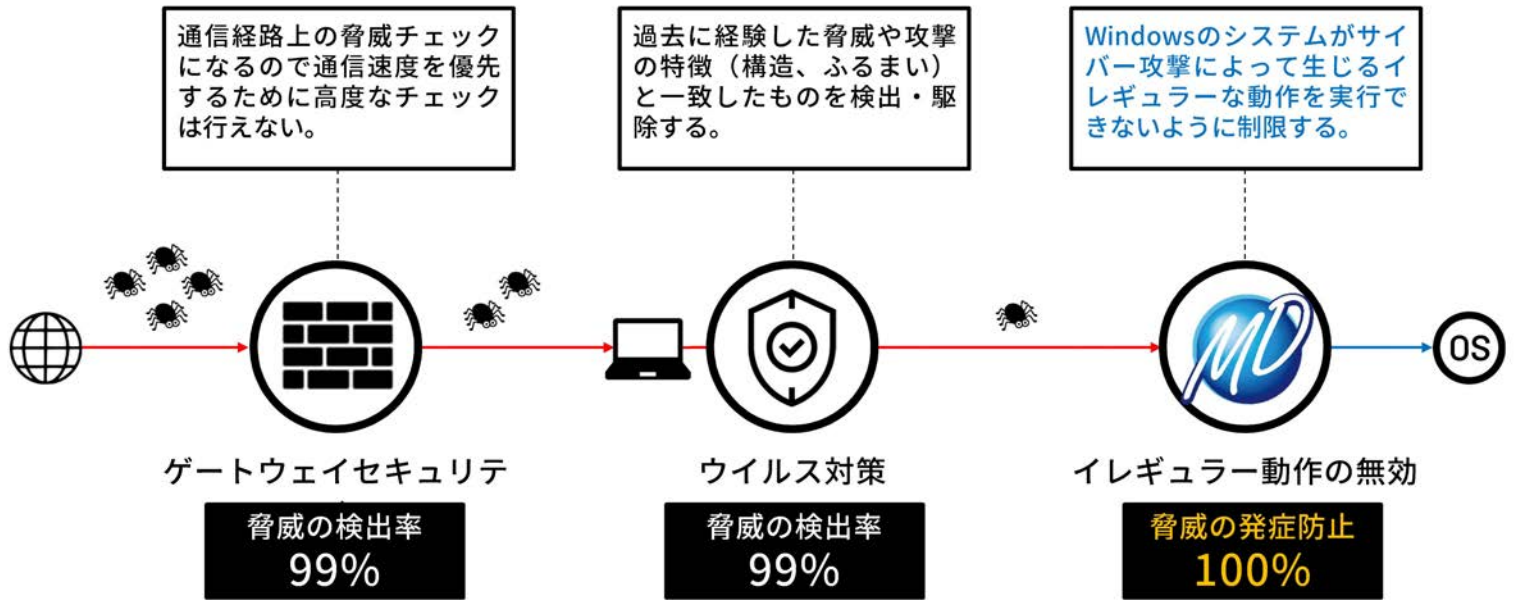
通信経路上の脅威チェックになるので通信速度を優先するために高度なチェックは行えない。

過去に経験した脅威や攻撃の特徴（構造、ふるまい）と一致したものを検出・駆除する。

Windowsのシステムがサイバー攻撃によって生じるイレギュラーな動作を実行できないように制限する。

OS

ゲートウェイセキュリテ

脅威の検出率
99%

ウイルス対策

脅威の検出率
99%

イレギュラー動作の無効

脅威の発症防止
100%